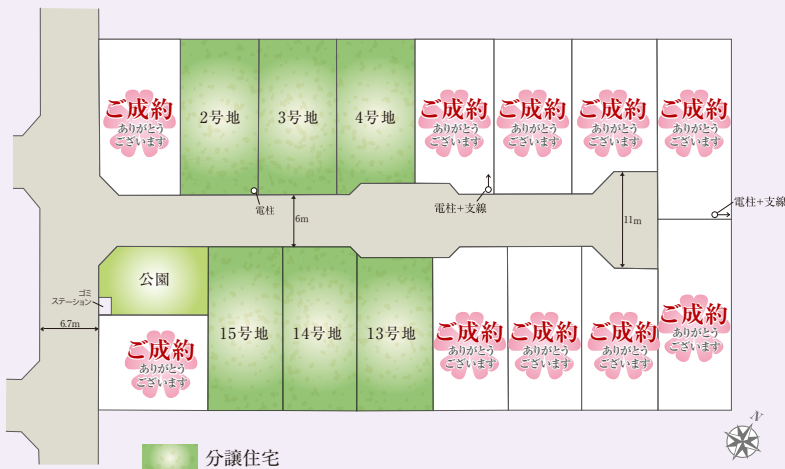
ご成約
ありがとうございます

2号地

3号地

4号地

ご成約
ありがとうございます

ご成約
ありがとうございます

ご成約
ありがとうございます

ご成約
ありがとうございます

電柱

6m

電柱+支線

11m

電柱+支線

公園

ゴミステーション

6.7m

ご成約
ありがとうございます

15号地

14号地

13号地

ご成約
ありがとうございます

ご成約
ありがとうございます

ご成約
ありがとうございます

ご成約
ありがとうございます

N

分譲住宅